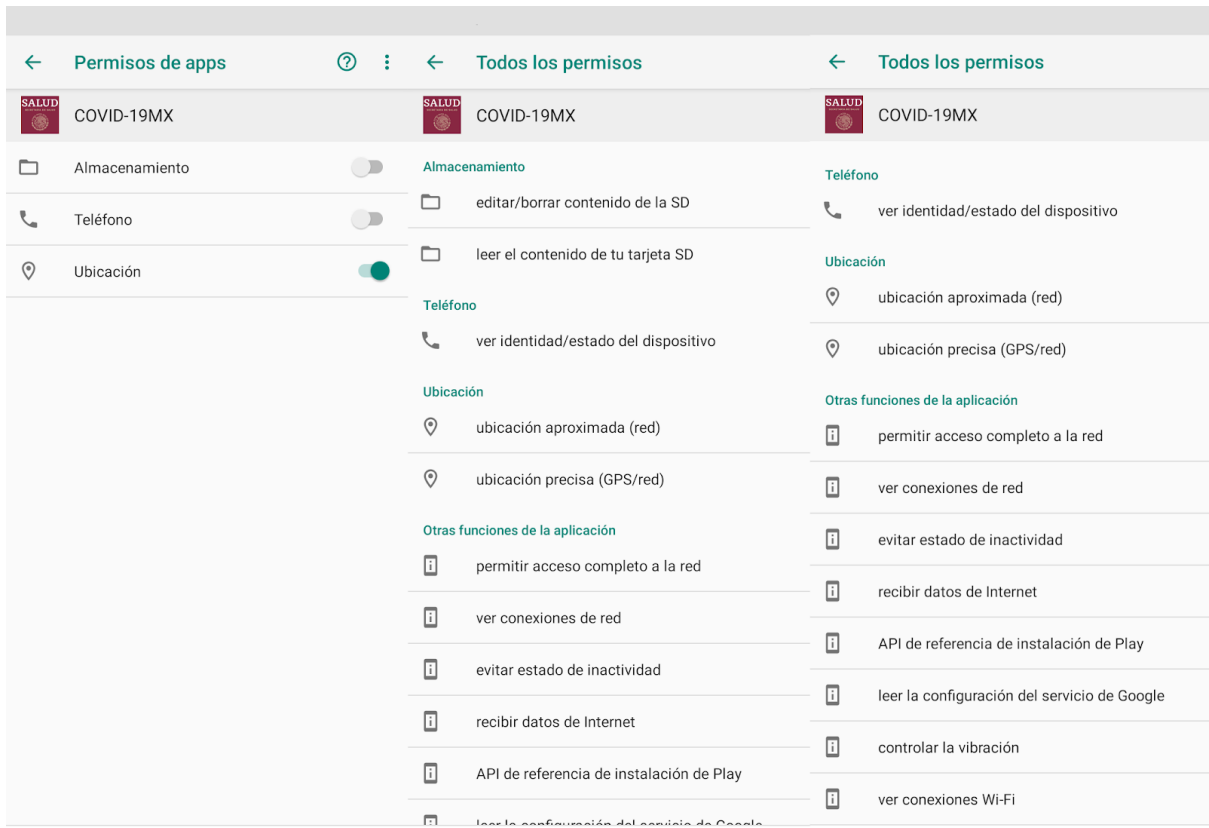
Permisos de apps

SALUD

COVID-19MX

Almacenamiento

Teléfono

Ubicación

Todos los permisos

SALUD

COVID-19MX

Almacenamiento

editar/borrar contenido de la SD

leer el contenido de tu tarjeta SD

Teléfono

ver identidad/estado del dispositivo

Ubicación

ubicación aproximada (red)

ubicación precisa (GPS/red)

Otras funciones de la aplicación

permitir acceso completo a la red

ver conexiones de red

evitar estado de inactividad

recibir datos de Internet

API de referencia de instalación de Play

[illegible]

Todos los permisos

SALUD

COVID-19MX

Teléfono

ver identidad/estado del dispositivo

Ubicación

ubicación aproximada (red)

ubicación precisa (GPS/red)

Otras funciones de la aplicación

permitir acceso completo a la red

ver conexiones de red

evitar estado de inactividad

recibir datos de Internet

API de referencia de instalación de Play

leer la configuración del servicio de Google

controlar la vibración

ver conexiones Wi-Fi